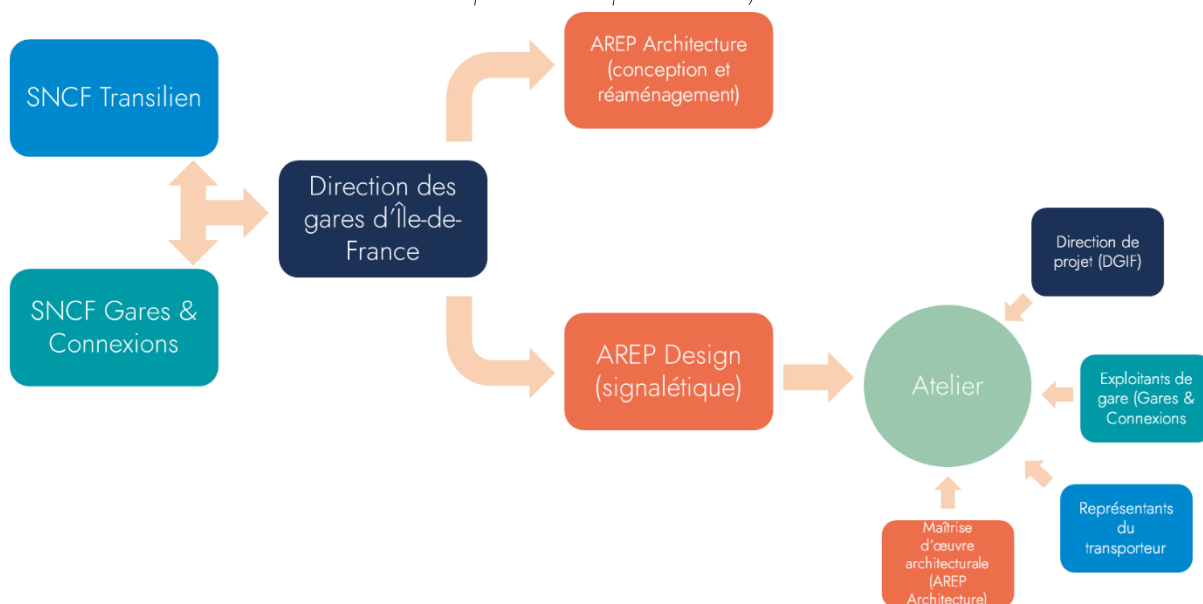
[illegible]

SNCF Transilien

SNCF Gares & Connexions

Direction des gares d'Île-de-France

AREP Architecture (conception et réaménagement)

AREP Design (signalétique)

Atelier

Direction de projet (DGIF)

Exploitants de gare (Gares & Connexions

Représentants du transporteur

Maîtrise d'œuvre architecturale (AREP Architecture)